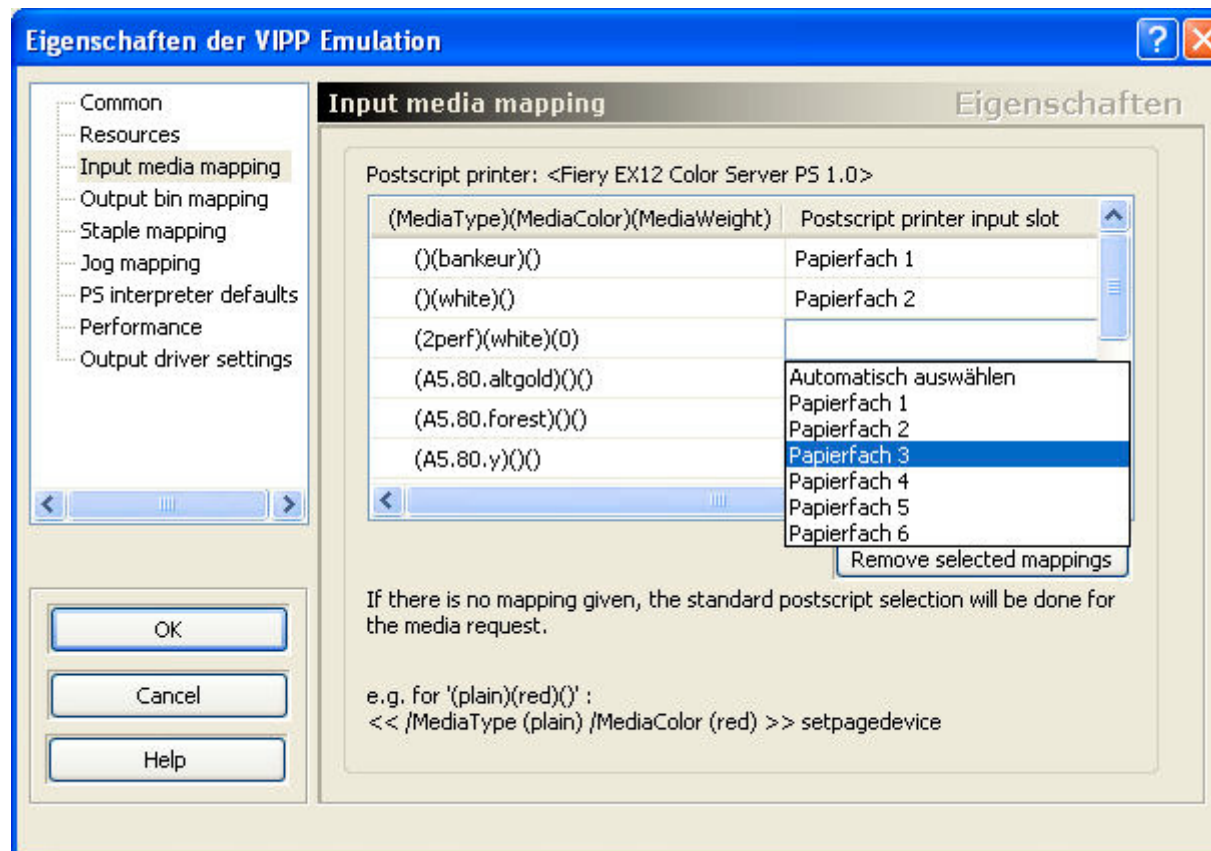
Eigenschaften der VIPP Emulation

Common
Resources
Input media mapping
Output bin mapping
Staple mapping
Jog mapping
PS interpreter defaults
Performance
Output driver settings

OK
Cancel
Help

Input media mapping
Eigenschaften

Postscript printer: <Fiery EX12 Color Server PS 1.0>

| (MediaType)(MediaColor)(MediaWeight) | Postscript printer input slot |
|---|---|
| ()(bankeur)() | Papierfach 1 |
| ()(white)() | Papierfach 2 |
| (2perf)(white)(0) | |
| (A5.80.altgold)()() | |
| (A5.80.forest)()() | |
| (A5.80.y)()() | |

Automatisch auswählen
Papierfach 1
Papierfach 2
Papierfach 3
Papierfach 4
Papierfach 5
Papierfach 6

Remove selected mappings

If there is no mapping given, the standard postscript selection will be done for the media request.

e.g. for '(plain)(red)()' :
<< /MediaType (plain) /MediaColor (red) >> setpagedevice